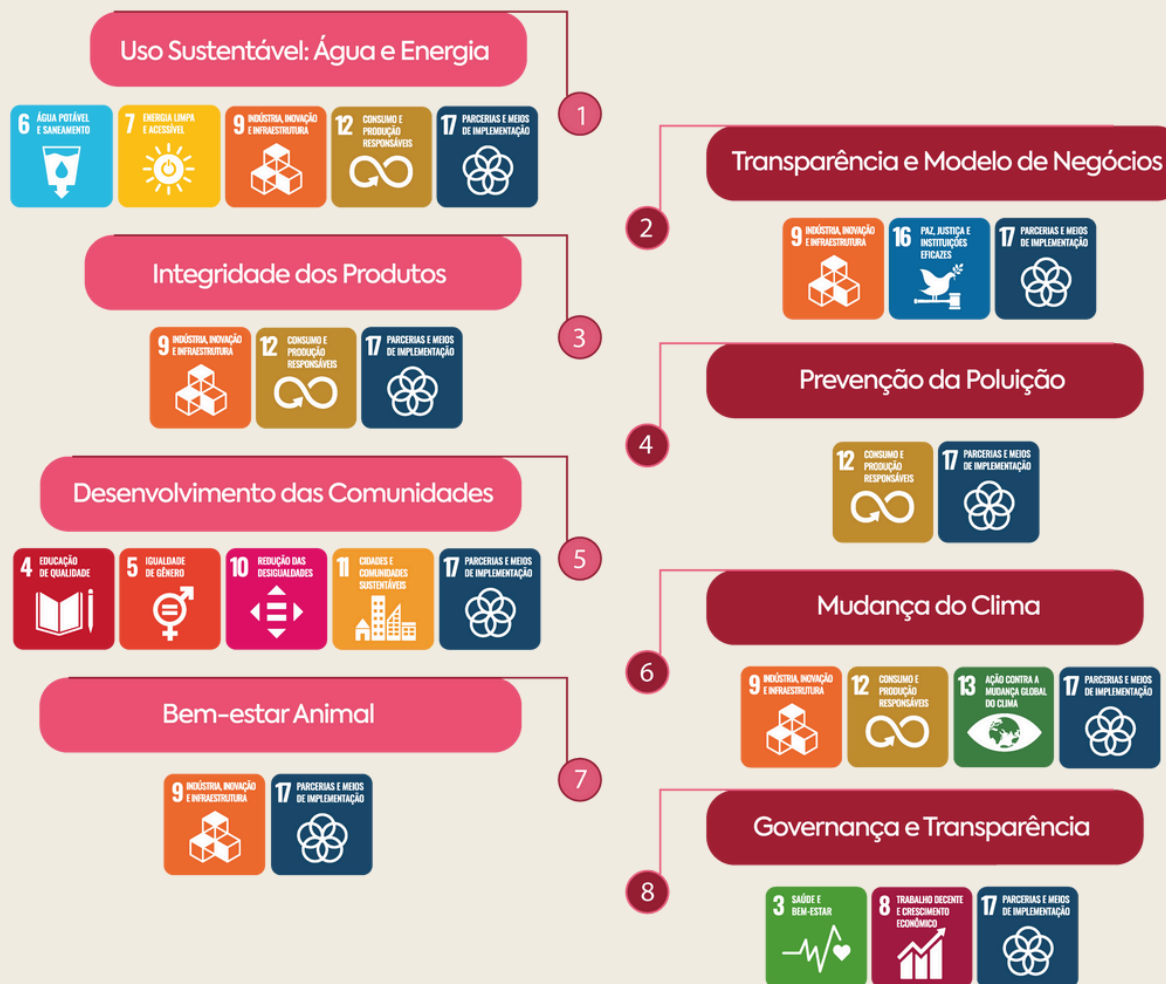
Uso Sustentável: Água e Energia

1

6 ÁGUA POTÁVEL E SANEAMENTO

7 ENERGIA LIMPA E ACESSÍVEL

9 INDÚSTRIA, INOVAÇÃO E INFRAESTRUTURA

12 CONSUMO E PRODUÇÃO RESPONSÁVEIS

17 PARCERIAS E MEIOS DE IMPLEMENTAÇÃO

Transparência e Modelo de Negócios

2

9 INDÚSTRIA, INOVAÇÃO E INFRAESTRUTURA

16 PAZ, JUSTIÇA E INSTITUIÇÕES EFICAZES

17 PARCERIAS E MEIOS DE IMPLEMENTAÇÃO

Integridade dos Produtos

3

9 INDÚSTRIA, INOVAÇÃO E INFRAESTRUTURA

12 CONSUMO E PRODUÇÃO RESPONSÁVEIS

17 PARCERIAS E MEIOS DE IMPLEMENTAÇÃO

Prevenção da Poluição

4

12 CONSUMO E PRODUÇÃO RESPONSÁVEIS

17 PARCERIAS E MEIOS DE IMPLEMENTAÇÃO

Desenvolvimento das Comunidades

5

4 EDUCAÇÃO DE QUALIDADE

5 IGUALDADE DE GÊNERO

10 REDUÇÃO DAS DESIGUALDADES

11 CIDADES E COMUNIDADES SUSTENTÁVEIS

17 PARCERIAS E MEIOS DE IMPLEMENTAÇÃO

Mudança do Clima

6

9 INDÚSTRIA, INOVAÇÃO E INFRAESTRUTURA

12 CONSUMO E PRODUÇÃO RESPONSÁVEIS

13 AÇÃO CONTRA A MUDANÇA GLOBAL DO CLIMA

17 PARCERIAS E MEIOS DE IMPLEMENTAÇÃO

Bem-estar Animal

7

9 INDÚSTRIA, INOVAÇÃO E INFRAESTRUTURA

17 PARCERIAS E MEIOS DE IMPLEMENTAÇÃO

Governança e Transparência

8

3 SAÚDE E BEM-ESTAR

8 TRABALHO DECENTE E CRESCIMENTO ECONÔMICO

17 PARCERIAS E MEIOS DE IMPLEMENTAÇÃO